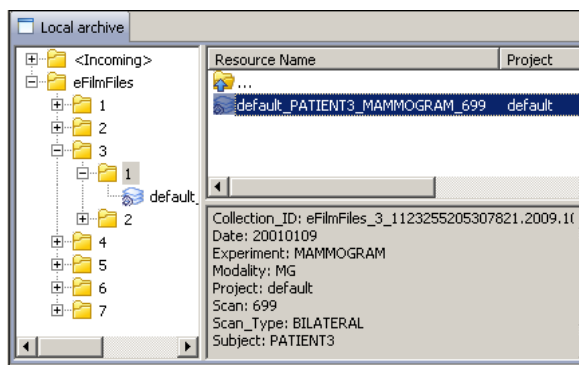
Local archive

<Incoming>
eFilmFiles
1
2
3
1
default_
2
4
5
6
7

| Resource Name | Project |
|---|---|
| ... | |
| default_PATIENT3_MAMMOGRAM_699 | default |

Collection_ID: eFilmFiles_3_1123255205307821.2009.1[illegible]
Date: 20010109
Experiment: MAMMOGRAM
Modality: MG
Project: default
Scan: 699
Scan_Type: BILATERAL
Subject: PATIENT3